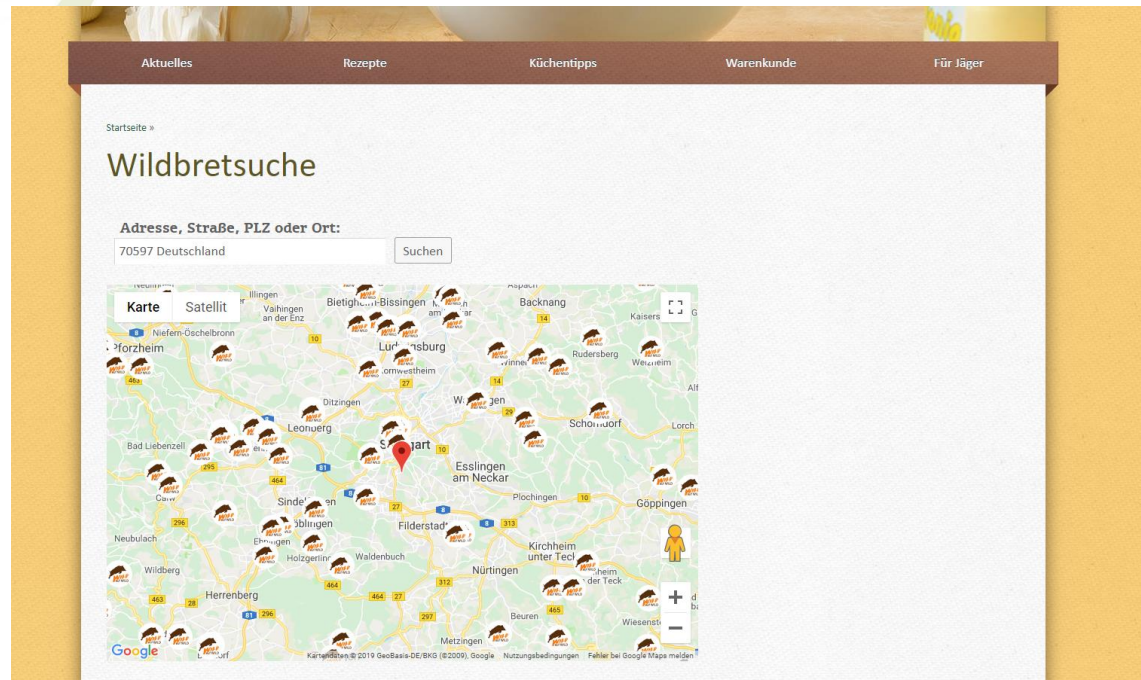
Aktuelles
Rezepte
Küchentipps
Warenkunde
Für Jäger

Startseite »

Wildbretsuche

Adresse, Straße, PLZ oder Ort:
70597 Deutschland
Suchen

Karte
Satellit

Illingen
Vaihingen an der Enz
Bietigheim-Bissingen
Backnang
Kaisers
Niefern-Öschelbronn
Pforzheim
Ludwigsburg
Rudersberg
Kornwestheim
Welzheim
Ditzingen
Waiblingen
Schorndorf
Leonberg
Lorch
Bad Liebenzell
Stuttgart
Esslingen am Neckar
Calw
Plochingen
Göppingen
Sindelfingen
Böblingen
Filderstadt
Neubulach
Ehningen
Holzgerlingen
Waldenbuch
Kirchheim unter Teck
Wildberg
Nürtingen
Weilheim an der Teck
Herrenberg
Beuren
Wiesensteig
Metzingen
10
14
27
29
81
8
295
296
463
464
312
313
465
297
28
Google
Kartendaten © 2019 GeoBasis-DE/BKG (©2009), Google
Nutzungsbedingungen
Fehler bei Google Maps melden